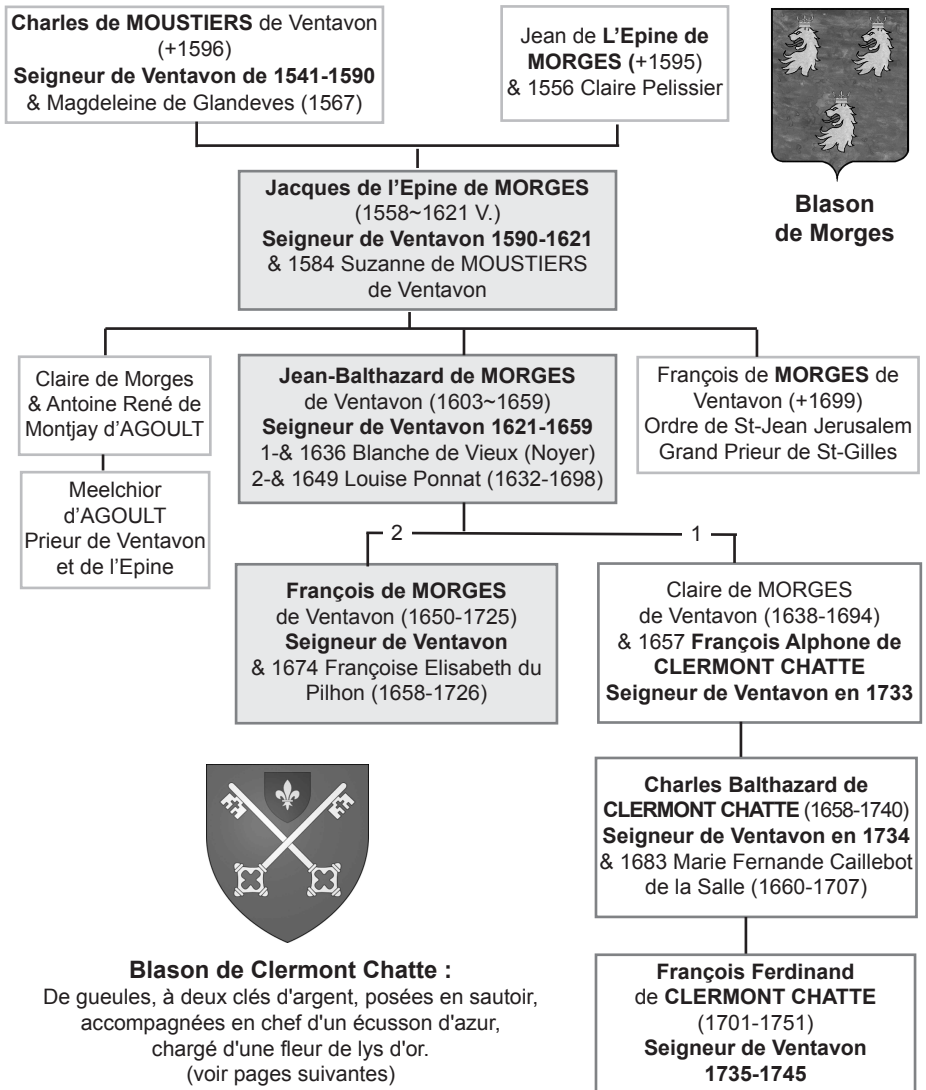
Charles de MOUSTIERS de Ventavon (+1596)
Seigneur de Ventavon de 1541-1590
& Magdeleine de Glandeves (1567)

Jean de L'Epine de MORGES (+1595)
& 1556 Claire Pelissier

Blason de Morges

Jacques de l'Epine de MORGES (1558~1621 V.)
Seigneur de Ventavon 1590-1621
& 1584 Suzanne de MOUSTIERS de Ventavon

Claire de Morges
& Antoine René de Montjay d'AGOULT

Meelchior d'AGOULT
Prieur de Ventavon et de l'Epine

Jean-Balthazard de MORGES de Ventavon (1603~1659)
Seigneur de Ventavon 1621-1659
1-& 1636 Blanche de Vieux (Noyer)
2-& 1649 Louise Ponnat (1632-1698)

François de MORGES de Ventavon (+1699)
Ordre de St-Jean Jerusalem
Grand Prieur de St-Gilles

2

1

François de MORGES de Ventavon (1650-1725)
Seigneur de Ventavon
& 1674 Françoise Elisabeth du Pilhon (1658-1726)

Claire de MORGES de Ventavon (1638-1694)
& 1657 François Alphone de CLERMONT CHATTE
Seigneur de Ventavon en 1733

Charles Balthazard de CLERMONT CHATTE (1658-1740)
Seigneur de Ventavon en 1734
& 1683 Marie Fernande Caillebot de la Salle (1660-1707)

Blason de Clermont Chatte :
De gueules, à deux clés d'argent, posées en sautoir, accompagnées en chef d'un écusson d'azur, chargé d'une fleur de lys d'or.
(voir pages suivantes)

François Ferdinand de CLERMONT CHATTE (1701-1751)
Seigneur de Ventavon 1735-1745